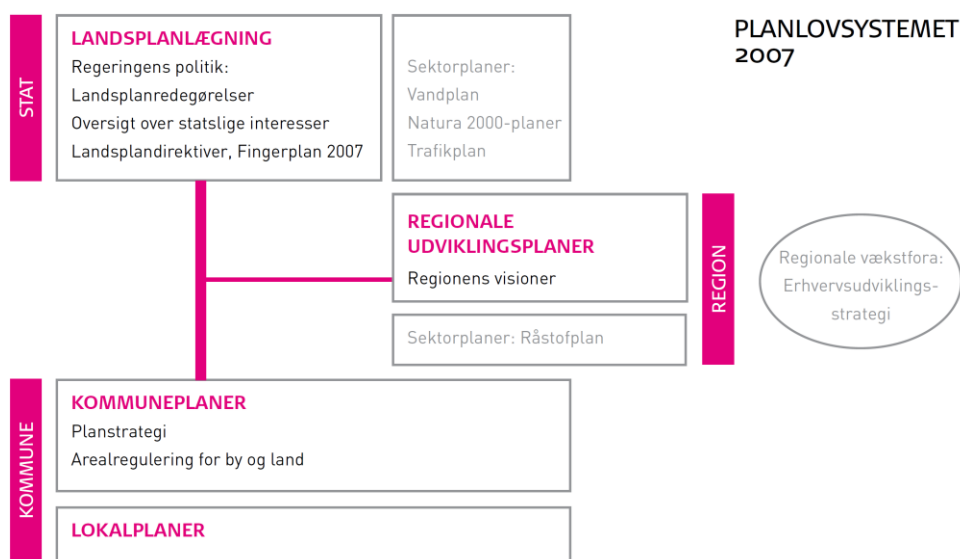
PLANLOVSYSTEMET 2007

STAT

LANDSPLANLÆGNING
Regeringens politik:
Landsplanredegørelser
Oversigt over statslige interesser
Landsplandirektiver, Fingerplan 2007

Sektorplaner:
Vandplan
Natura 2000-planer
Trafikplan

REGIONALE UDVIKLINGSPLANER
Regionens visioner

REGION

Regionale vækstfora:
Erhvervsudviklingsstrategi

Sektorplaner: Råstofplan

KOMMUNE

KOMMUNEPLANER
Planstrategi
Arealregulering for by og land

LOKALPLANER